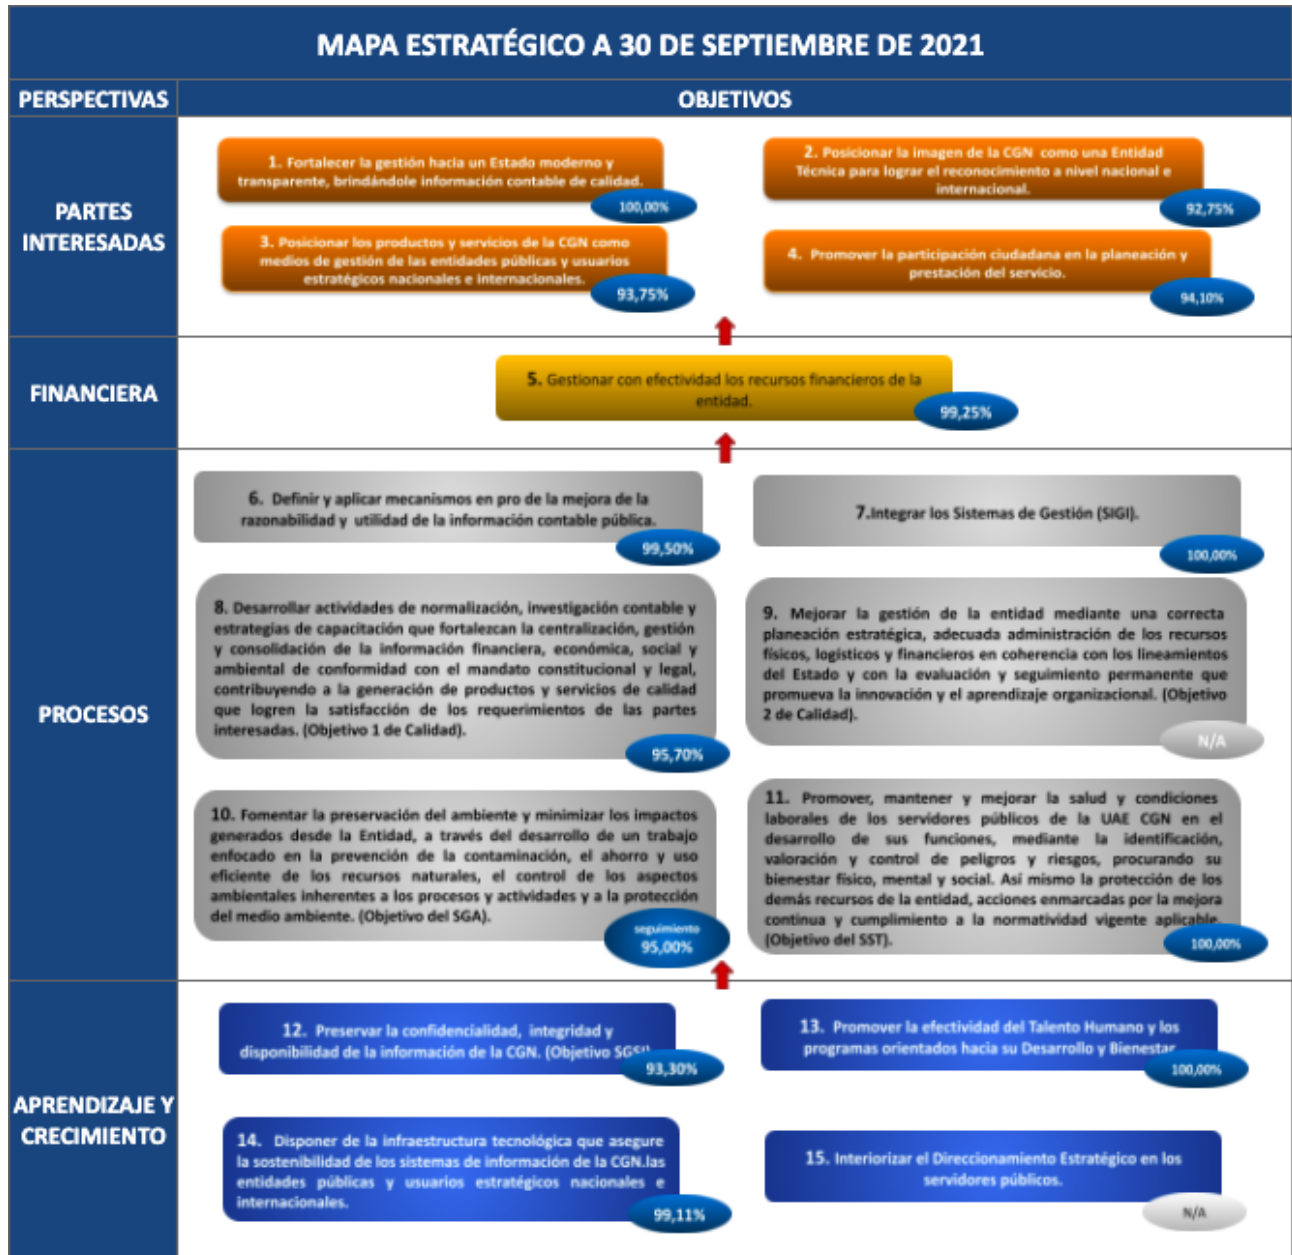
MAPA ESTRATÉGICO A 30 DE SEPTIEMBRE DE 2021

| PERSPECTIVAS | OBJETIVOS |
|---|---|
| PARTES INTERESADAS | 1. Fortalecer la gestión hacia un Estado moderno y transparente, brindándole información contable de calidad. 100,00% <br> 2. Posicionar la imagen de la CGN como una Entidad Técnica para lograr el reconocimiento a nivel nacional e internacional. 92,75% <br> 3. Posicionar los productos y servicios de la CGN como medios de gestión de las entidades públicas y usuarios estratégicos nacionales e internacionales. 93,75% <br> 4. Promover la participación ciudadana en la planeación y prestación del servicio. 94,10% |
| FINANCIERA | 5. Gestionar con efectividad los recursos financieros de la entidad. 99,25% |
| PROCESOS | 6. Definir y aplicar mecanismos en pro de la mejora de la razonabilidad y utilidad de la información contable pública. 99,50% <br> 7.Integrar los Sistemas de Gestión (SIGI). 100,00% <br> 8. Desarrollar actividades de normalización, investigación contable y estrategias de capacitación que fortalezcan la centralización, gestión y consolidación de la información financiera, económica, social y ambiental de conformidad con el mandato constitucional y legal, contribuyendo a la generación de productos y servicios de calidad que logren la satisfacción de los requerimientos de las partes interesadas. (Objetivo 1 de Calidad). 95,70% <br> 9. Mejorar la gestión de la entidad mediante una correcta planeación estratégica, adecuada administración de los recursos físicos, logísticos y financieros en coherencia con los lineamientos del Estado y con la evaluación y seguimiento permanente que promueva la innovación y el aprendizaje organizacional. (Objetivo 2 de Calidad). N/A <br> 10. Fomentar la preservación del ambiente y minimizar los impactos generados desde la Entidad, a través del desarrollo de un trabajo enfocado en la prevención de la contaminación, el ahorro y uso eficiente de los recursos naturales, el control de los aspectos ambientales inherentes a los procesos y actividades y a la protección del medio ambiente. (Objetivo del SGA). seguimiento 95,00% <br> 11. Promover, mantener y mejorar la salud y condiciones laborales de los servidores públicos de la UAE CGN en el desarrollo de sus funciones, mediante la identificación, valoración y control de peligros y riesgos, procurando su bienestar físico, mental y social. Así mismo la protección de los demás recursos de la entidad, acciones enmarcadas por la mejora continua y cumplimiento a la normatividad vigente aplicable. (Objetivo del SST). 100,00% |
| APRENDIZAJE Y CRECIMIENTO | 12. Preservar la confidencialidad, integridad y disponibilidad de la información de la CGN. (Objetivo SG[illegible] 93,30% <br> 13. Promover la efectividad del Talento Humano y los programas orientados hacia su Desarrollo y Bienestar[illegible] 100,00% <br> 14. Disponer de la infraestructura tecnológica que asegure la sostenibilidad de los sistemas de información de la CGN.las entidades públicas y usuarios estratégicos nacionales e internacionales. 99,11% <br> 15. Interiorizar el Direccionamiento Estratégico en los servidores públicos. N/A |